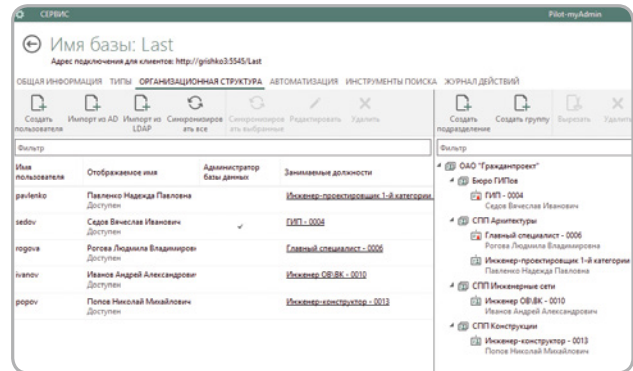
СЕРВИС Pilot-myAdmin

Имя базы: Last
Адрес подключения для клиентов: http://grishko3:5545/Last

ОБЩАЯ ИНФОРМАЦИЯ ТИПЫ ОРГАНИЗАЦИОННАЯ СТРУКТУРА АВТОМАТИЗАЦИЯ ИНСТРУМЕНТЫ ПОИСКА ЖУРНАЛ ДЕЙСТВИЙ

Создать пользователя | Импорт из AD | Импорт из LDAP | Синхронизировать все | Синхронизировать выбранные | Редактировать | Удалить

Создать подразделение | Создать группу | Вырезать | Удалить

Фильтр

| Имя пользователя | Отображаемое имя | Администратор базы данных | Занимаемые должности |
|---|---|---|---|
| pavlenko | Павленко Надежда Павловна Доступен | | Инженер-проектировщик 1-й категории |
| sedov | Седов Вячеслав Иванович Доступен | ✓ | ГИП - 0004 |
| rogova | Рогова Людмила Владимировна Доступен | | Главный специалист - 0006 |
| ivanov | Иванов Андрей Александрович Доступен | | Инженер ОВ\ВК - 0010 |
| popov | Попов Николай Михайлович Доступен | | Инженер-конструктор - 0013 |

Фильтр

ОАО "Гражданпроект"
Бюро ГИПов
ГИП - 0004
Седов Вячеслав Иванович
СПП Архитектуры
Главный специалист - 0006
Рогова Людмила Владимировна
Инженер-проектировщик 1-й категории
Павленко Надежда Павловна
СПП Инженерные сети
Инженер ОВ\ВК - 0010
Иванов Андрей Александрович
СПП Конструкции
Инженер-конструктор - 0013
Попов Николай Михайлович